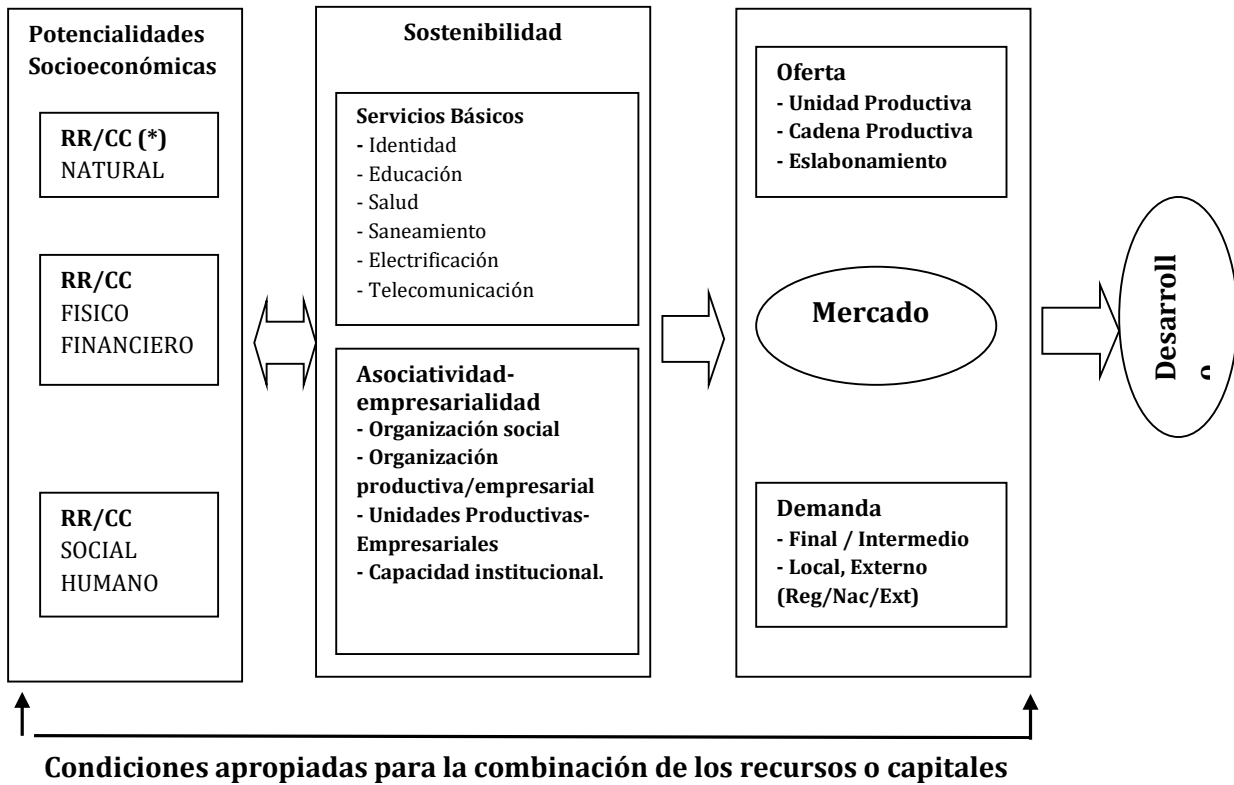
Potencialidades Socioeconómicas

RR/CC (*)
NATURAL

RR/CC
FISICO
FINANCIERO

RR/CC
SOCIAL
HUMANO

Sostenibilidad

Servicios Básicos
- Identidad
- Educación
- Salud
- Saneamiento
- Electrificación
- Telecomunicación

Asociatividad-empresarialidad
- Organización social
- Organización productiva/empresarial
- Unidades Productivas-Empresariales
- Capacidad institucional.

Oferta
- Unidad Productiva
- Cadena Productiva
- Eslabonamiento

Mercado

Demanda
- Final / Intermedio
- Local, Externo (Reg/Nac/Ext)

Desarroll
o

Condiciones apropiadas para la combinación de los recursos o capitales